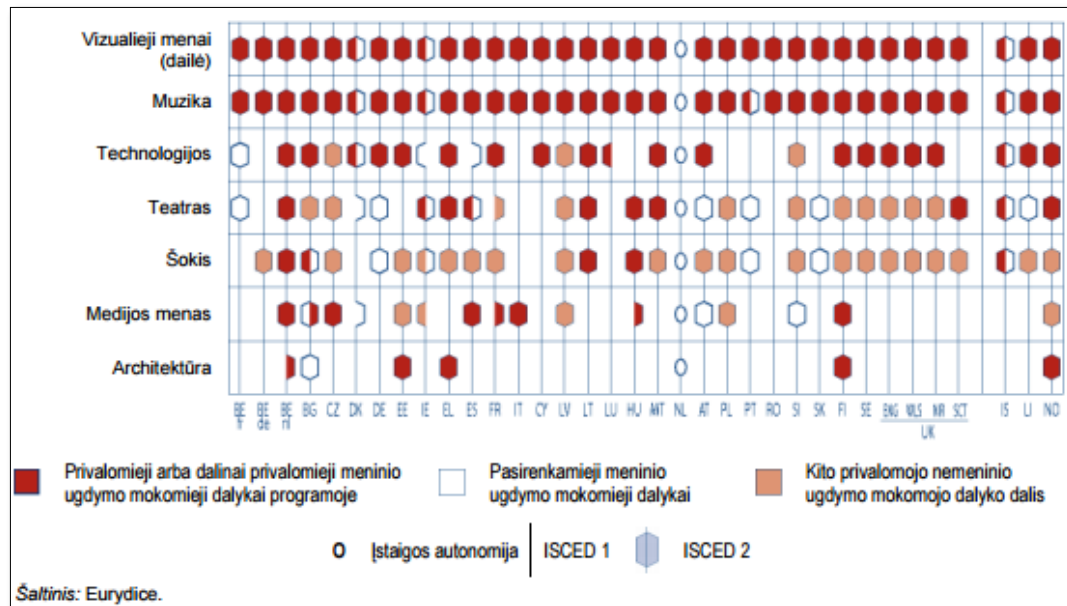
Vizualieji menai (dailė)

Muzika

Technologijos

Teatras

Šokis

Medijos menas

Architektūra

BE fr, BE de, BE nl, BG, CZ, DK, DE, EE, IE, EL, ES, FR, IT, CY, LV, LT, LU, HU, MT, NL, AT, PL, PT, RO, SI, SK, FI, SE, ENG, WLS, NIR, SCT, UK, IS, LI, NO

Privalomieji arba dalinai privalomieji meninio ugdymo mokomieji dalykai programoje

Pasirenkamieji meninio ugdymo mokomieji dalykai

Kito privalomojo nemeninio ugdymo mokomojo dalyko dalis

O Įstaigos autonomija | ISCED 1 ISCED 2

Šaltinis: Eurydice.